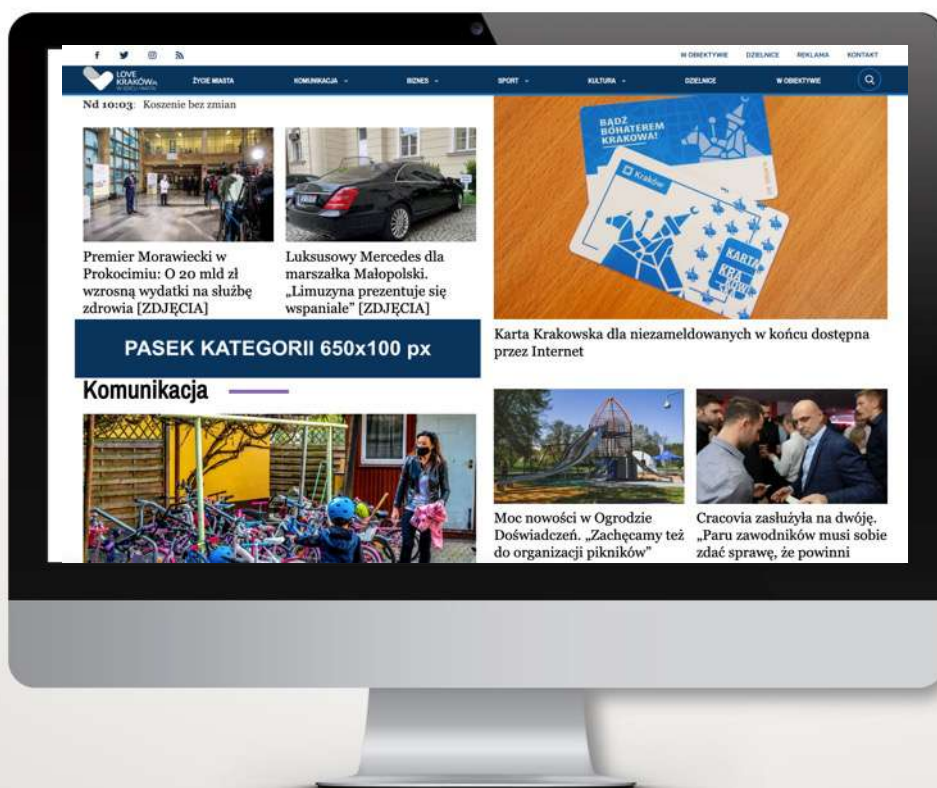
W OBIEKTYWIE DZIELNICE REKLAMA KONTAKT

LOVE KRAKÓW.pl

ŻYCIE MIASTA KOMUNIKACJA BIZNES SPORT KULTURA DZIELNICE W OBIEKTYWIE

Nd 10:03 Koszenie bez zmian

Premier Morawiecki w Prokocimiu: O 20 mld zł wzrosną wydatki na służbę zdrowia [ZDJĘCIA]

Luksusowy Mercedes dla marszałka Małopolski. „Limuzyna prezentuje się wspaniale" [ZDJĘCIA]

BĄDŹ BOHATEREM KRAKOWA!

Kraków

KARTA KRAKOWSKA

Karta Krakowska dla niezameldowanych w końcu dostępna przez Internet

PASEK KATEGORII 650x100 px

Komunikacja

Moc nowości w Ogrodzie Doświadczeń. „Zachęcamy też do organizacji pikników"

Cracovia zasłużyła na dwóję. „Paru zawodników musi sobie zdać sprawę, że powinni